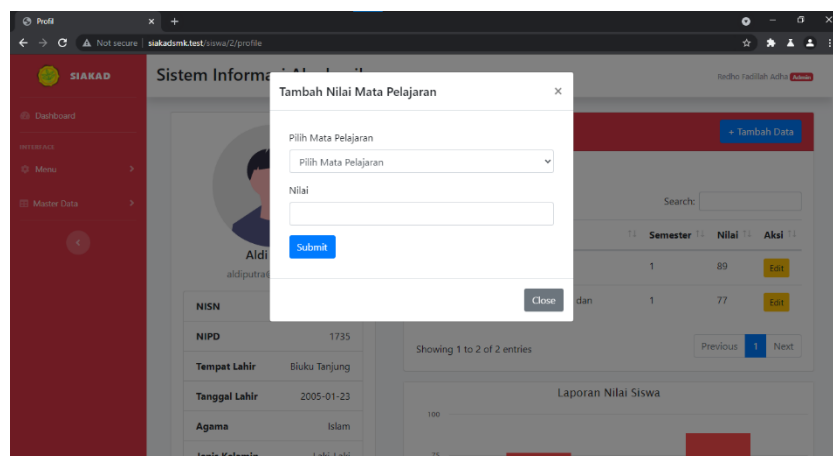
Profil
Not secure | siakadsmk.test/siswa/2/profile

SIAKAD
Dashboard
INTERFACE
Menu
Master Data

Sistem Informa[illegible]
Redho Fadillah Adha Admin

Tambah Nilai Mata Pelajaran ×
Pilih Mata Pelajaran
Pilih Mata Pelajaran
Nilai
Submit
Close

+ Tambah Data
Search:
Semester | Nilai | Aksi
1 | 89 | Edit
dan | 1 | 77 | Edit
Showing 1 to 2 of 2 entries
Previous 1 Next

Aldi
aldiputra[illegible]

| NISN | |
|---|---|
| NIPD | 1735 |
| Tempat Lahir | Biuku Tanjung |
| Tanggal Lahir | 2005-01-23 |
| Agama | Islam |
| Jenis Kelamin | Laki-Laki |

Laporan Nilai Siswa
100
75